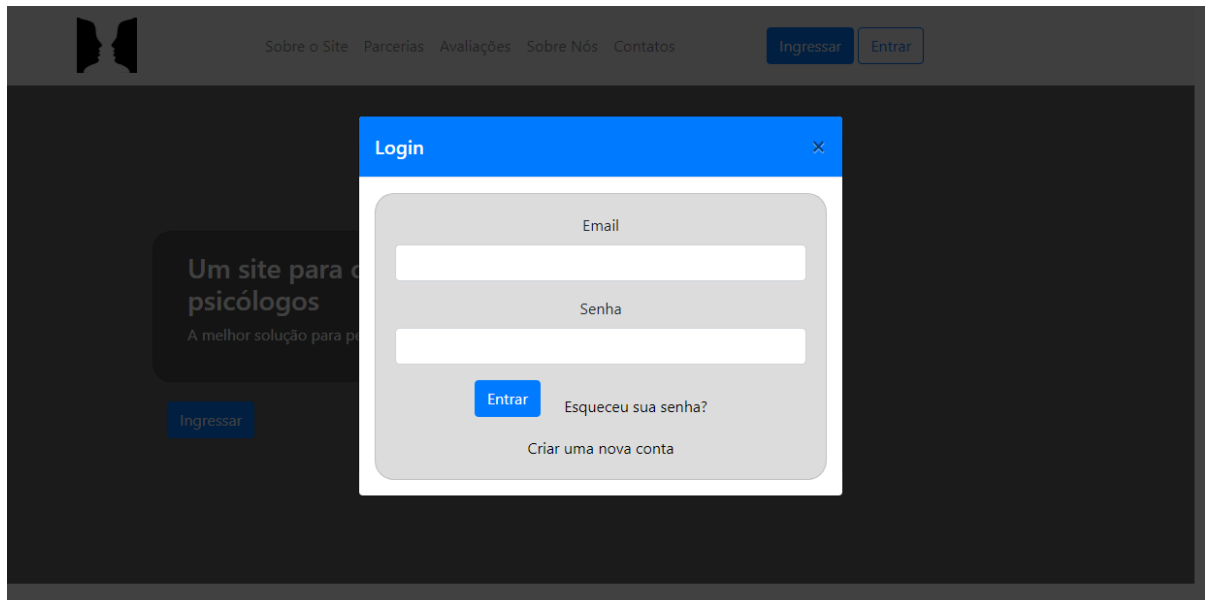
Sobre o Site Parcerias Avaliações Sobre Nós Contatos

Ingressar Entrar

Um site para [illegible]
psicólogos
A melhor solução para pe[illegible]

Ingressar

Login

×

Email

Senha

Entrar

Esqueceu sua senha?

Criar uma nova conta